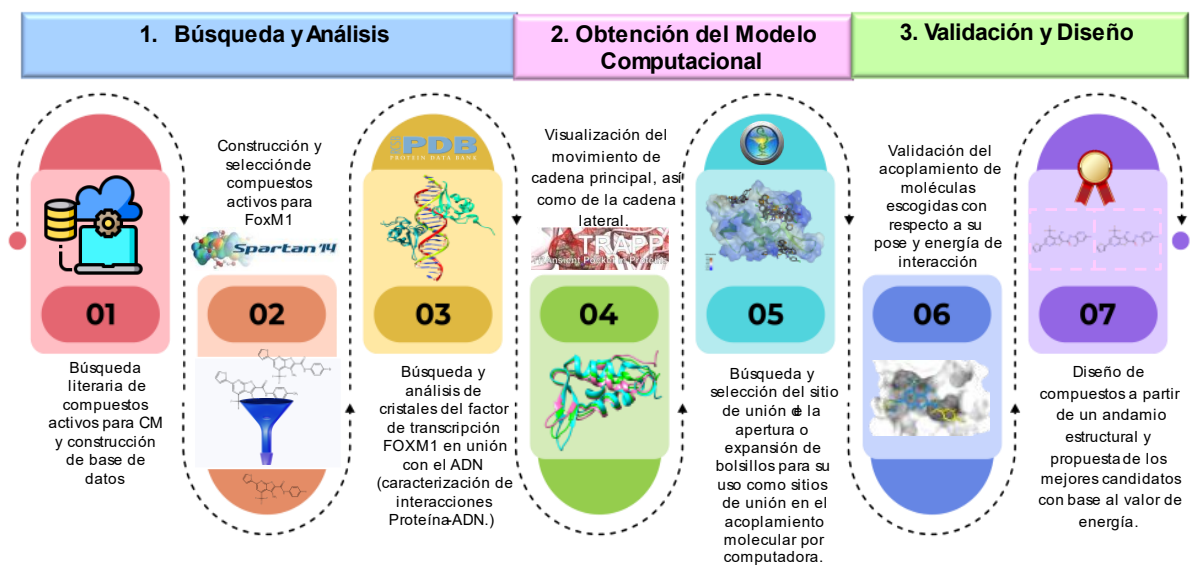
1. Búsqueda y Análisis

2. Obtención del Modelo Computacional

3. Validación y Diseño

01

Búsqueda literaria de compuestos activos para CM y construcción de base de datos

Construcción y selecciónde compuestos activos para FoxM1

Spartan'14

02

PDB
PROTEIN DATA BANK

03

Búsqueda y análisis de cristales del factor de transcripción FOXM1 en unión con el ADN (caracterización de interacciones Proteína-ADN.)

Visualización del movimiento de cadena principal, así como de la cadena lateral.

TRAPP
Transient Pockets in Proteins

04

05

Búsqueda y selección del sitio de unión de la apertura o expansión de bolsillos para su uso como sitios de unión en el acoplamiento molecular por computadora.

Validación del acoplamiento de moléculas escogidas con respecto a su pose y energía de interacción

06

07

Diseño de compuestos a partir de un andamio estructural y propuesta de los mejores candidatos con base al valor de energía.